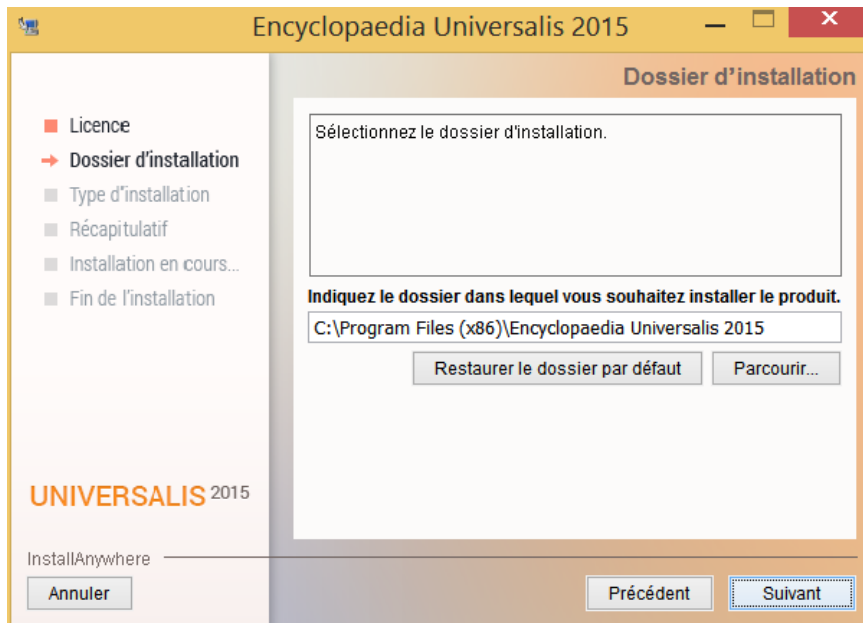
Encyclopaedia Universalis 2015

Dossier d’installation

Licence
Dossier d’installation
Type d’installation
Récapitulatif
Installation en cours...
Fin de l’installation

Sélectionnez le dossier d'installation.

Indiquez le dossier dans lequel vous souhaitez installer le produit.

C:\Program Files (x86)\Encyclopaedia Universalis 2015

Restaurer le dossier par défaut

Parcourir...

UNIVERSALIS 2015

InstallAnywhere

Annuler

Précédent

Suivant